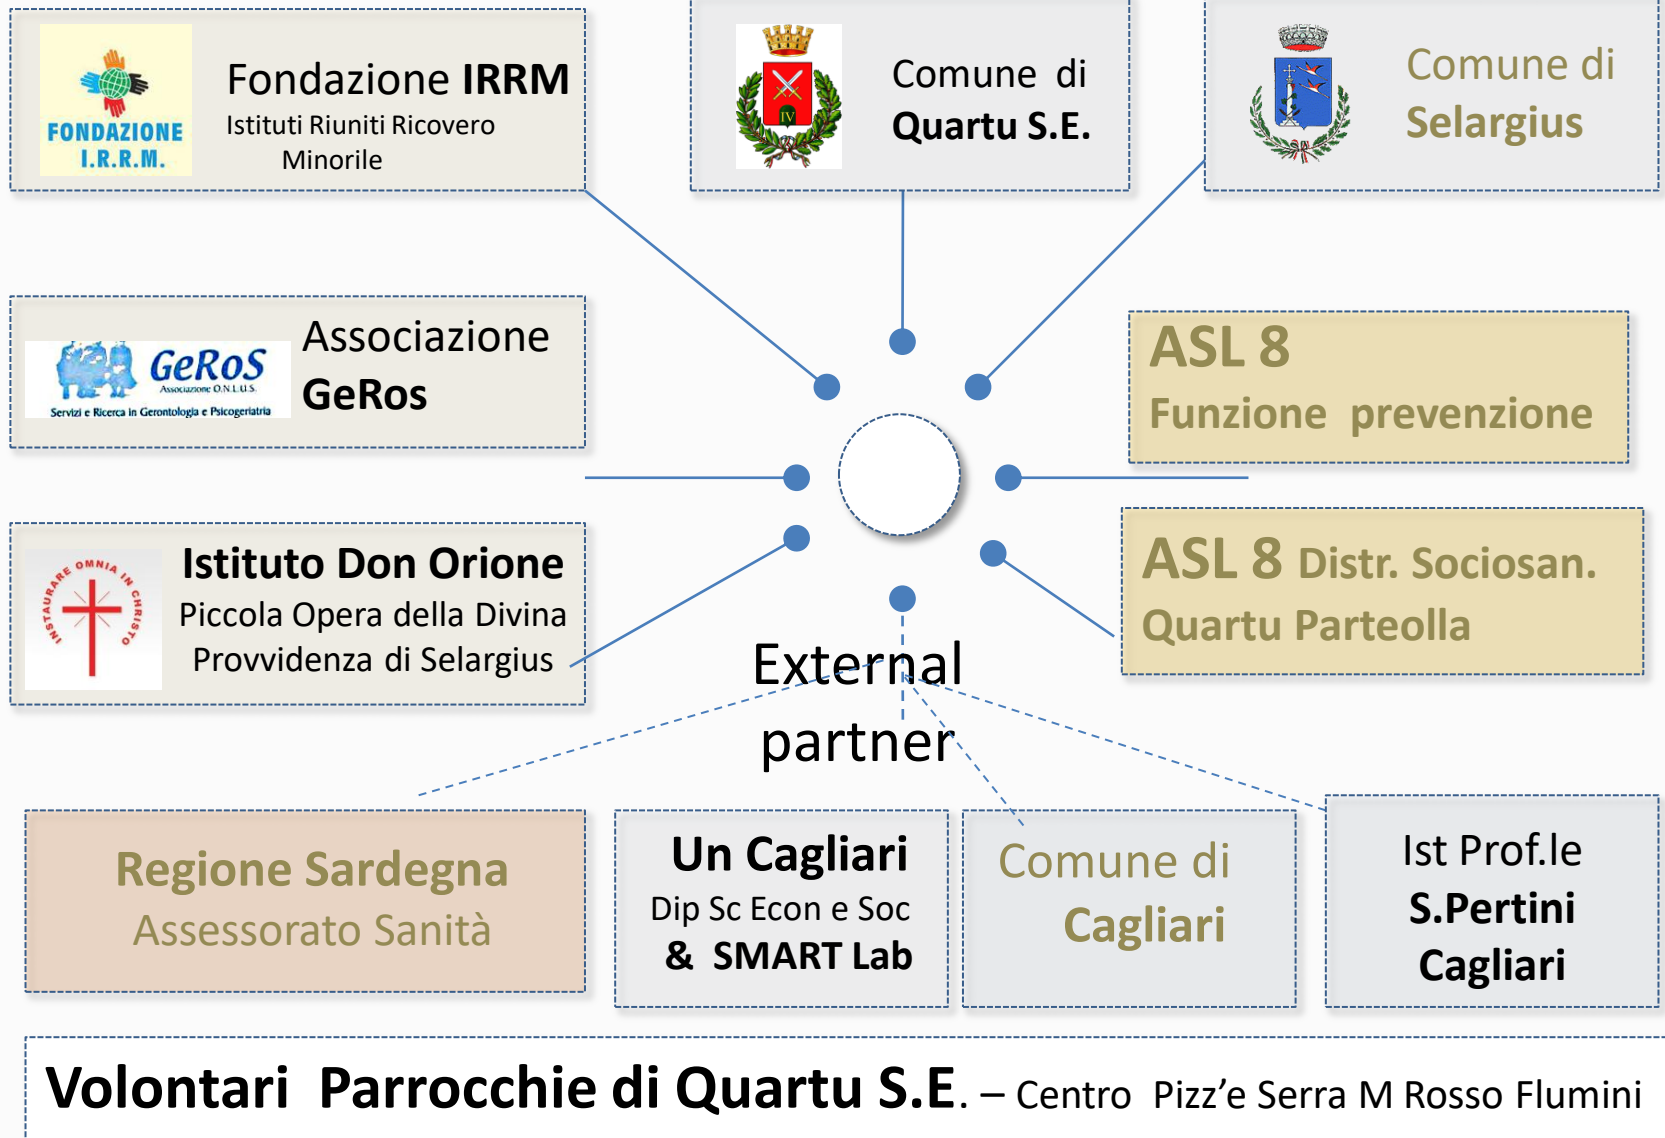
FONDAZIONE I.R.R.M.

Fondazione IRRM
Istituti Riuniti Ricovero Minorile

Comune di Quartu S.E.

Comune di Selargius

GeRoS Associazione O.N.L.U.S. Servizi e Ricerca in Gerontologia e Psicogeriatria

Associazione GeRos

ASL 8
Funzione prevenzione

INSTAURARE OMNIA IN CHRISTO

Istituto Don Orione
Piccola Opera della Divina Provvidenza di Selargius

ASL 8 Distr. Sociosan. Quartu Parteolla

External partner

Regione Sardegna
Assessorato Sanità

Un Cagliari
Dip Sc Econ e Soc
& SMART Lab

Comune di Cagliari

Ist Prof.le
S.Pertini
Cagliari

Volontari Parrocchie di Quartu S.E. – Centro Pizz'e Serra M Rosso Flumini